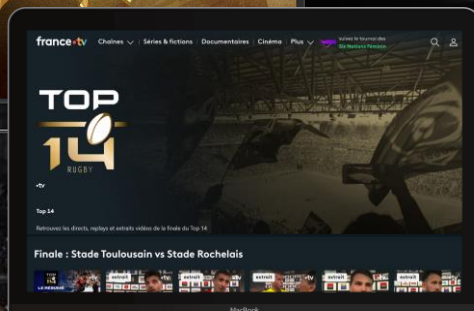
france•tv Chaînes Séries & fictions Documentaires Cinéma Plus suivez le tournoi des Six Nations Femmes

TOP 14 RUGBY

•tv

Top 14

Retrouvez les directs, replays et extraits vidéos de la finale du Top 14

Finale : Stade Toulousain vs Stade Rochelais

TOP 14 LE RÉSUMÉ extrait extrait extrait extrait extrait extrait

MacBook